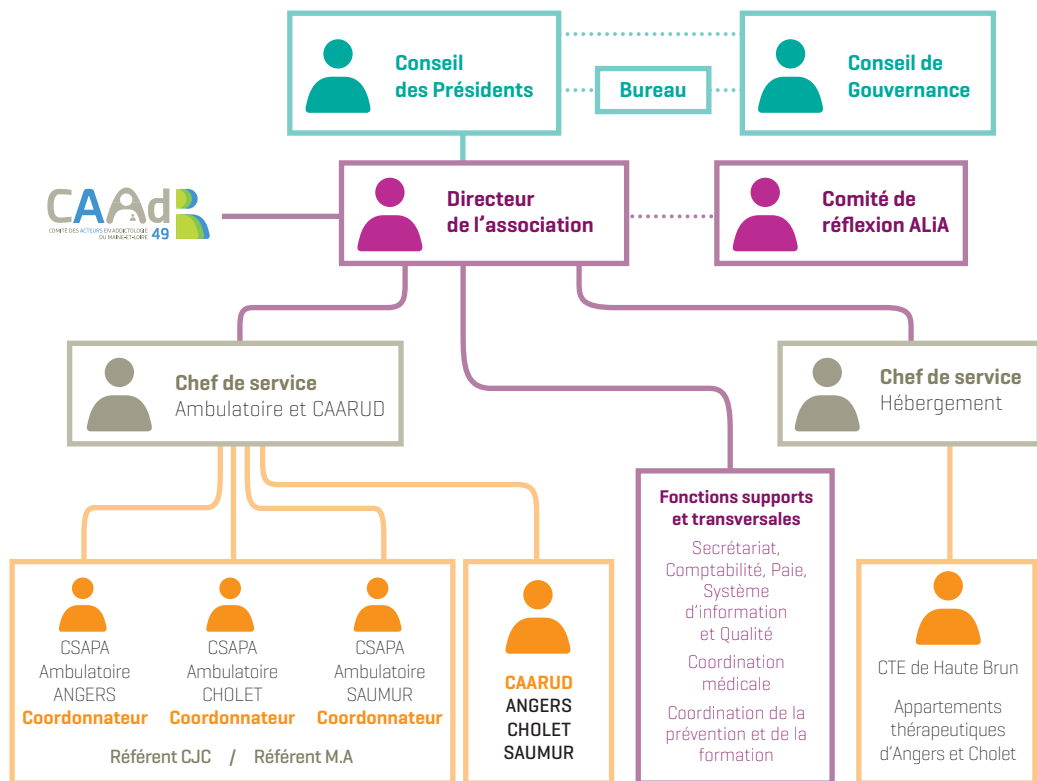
Conseil des Présidents

Bureau

Conseil de Gouvernance

CAAdB 49
COMITÉ DES ACTEURS EN ADDICTOLOGIE DU MAINE-ET-LOIRE

Directeur de l'association

Comité de réflexion ALiA

Chef de service
Ambulatoire et CAARUD

Chef de service
Hébergement

Fonctions supports et transversales

Secrétariat, Comptabilité, Paie, Système d'information et Qualité

Coordination médicale

Coordination de la prévention et de la formation

CSAPA
Ambulatoire
ANGERS
Coordonnateur

CSAPA
Ambulatoire
CHOLET
Coordonnateur

CSAPA
Ambulatoire
SAUMUR
Coordonnateur

Référent CJC / Référent M.A

CAARUD
ANGERS
CHOLET
SAUMUR

CTE de Haute Brun

Appartements thérapeutiques d'Angers et Cholet